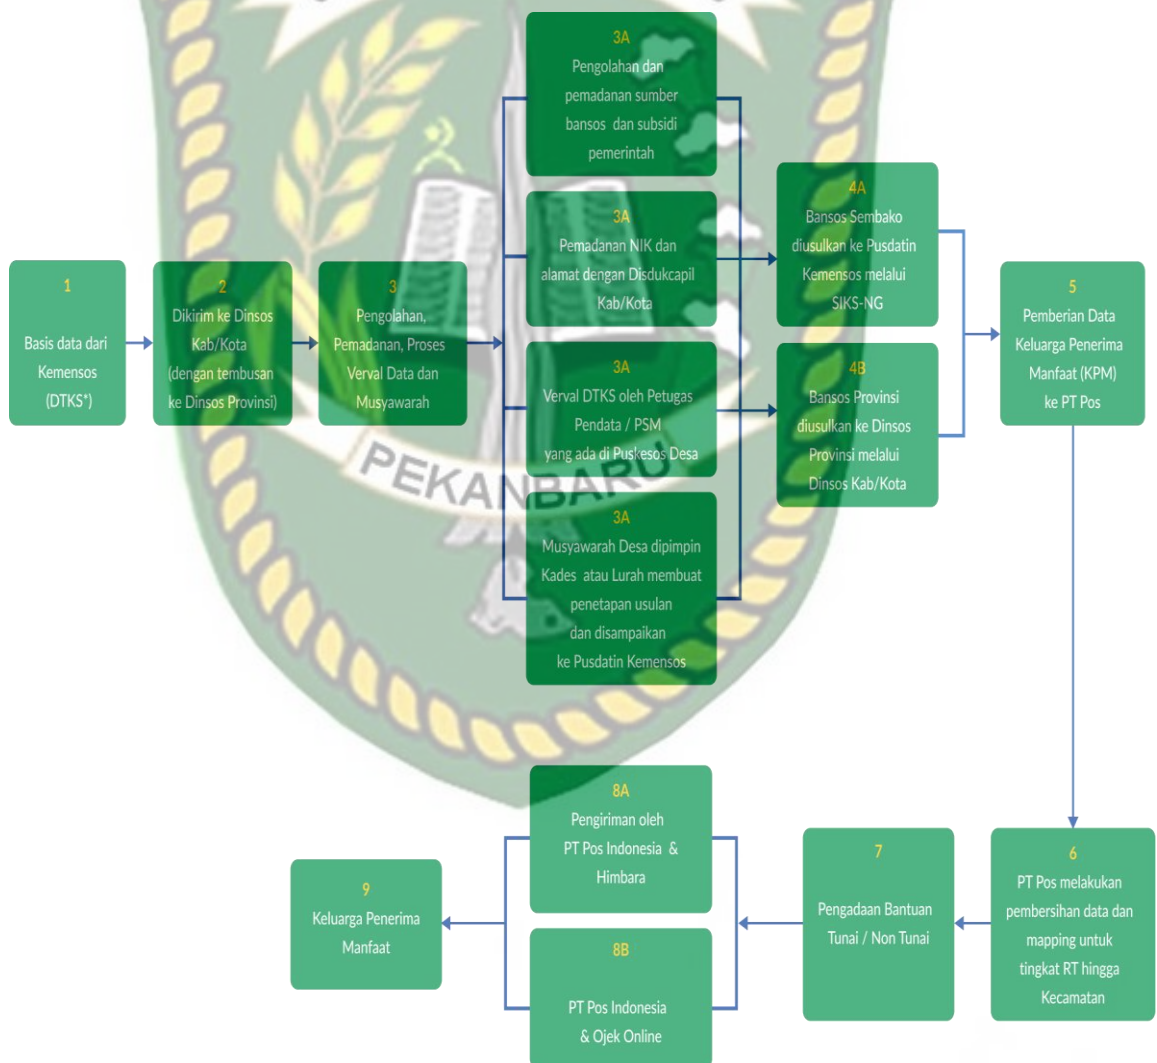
1
Basis data dari Kemensos (DTKS*)

2
Dikirim ke Dinsos Kab/Kota (dengan tembusan ke Dinsos Provinsi)

3
Pengolahan, Pemadanan, Proses Verval Data dan Musyawarah

3A
Pengolahan dan pemadanan sumber bansos dan subsidi pemerintah

3A
Pemadanan NIK dan alamat dengan Disdukcapil Kab/Kota

3A
Verval DTKS oleh Petugas Pendata / PSM yang ada di Puskesos Desa

3A
Musyawarah Desa dipimpin Kades atau Lurah membuat penetapan usulan dan disampaikan ke Pusdatin Kemensos

4A
Bansos Sembako diusulkan ke Pusdatin Kemensos melalui SIKS-NG

4B
Bansos Provinsi diusulkan ke Dinsos Provinsi melalui Dinsos Kab/Kota

5
Pemberian Data Keluarga Penerima Manfaat (KPM) ke PT Pos

6
PT Pos melakukan pembersihan data dan mapping untuk tingkat RT hingga Kecamatan

7
Pengadaan Bantuan Tunai / Non Tunai

8A
Pengiriman oleh PT Pos Indonesia & Himbara

8B
PT Pos Indonesia & Ojek Online

9
Keluarga Penerima Manfaat

PEKANBARU